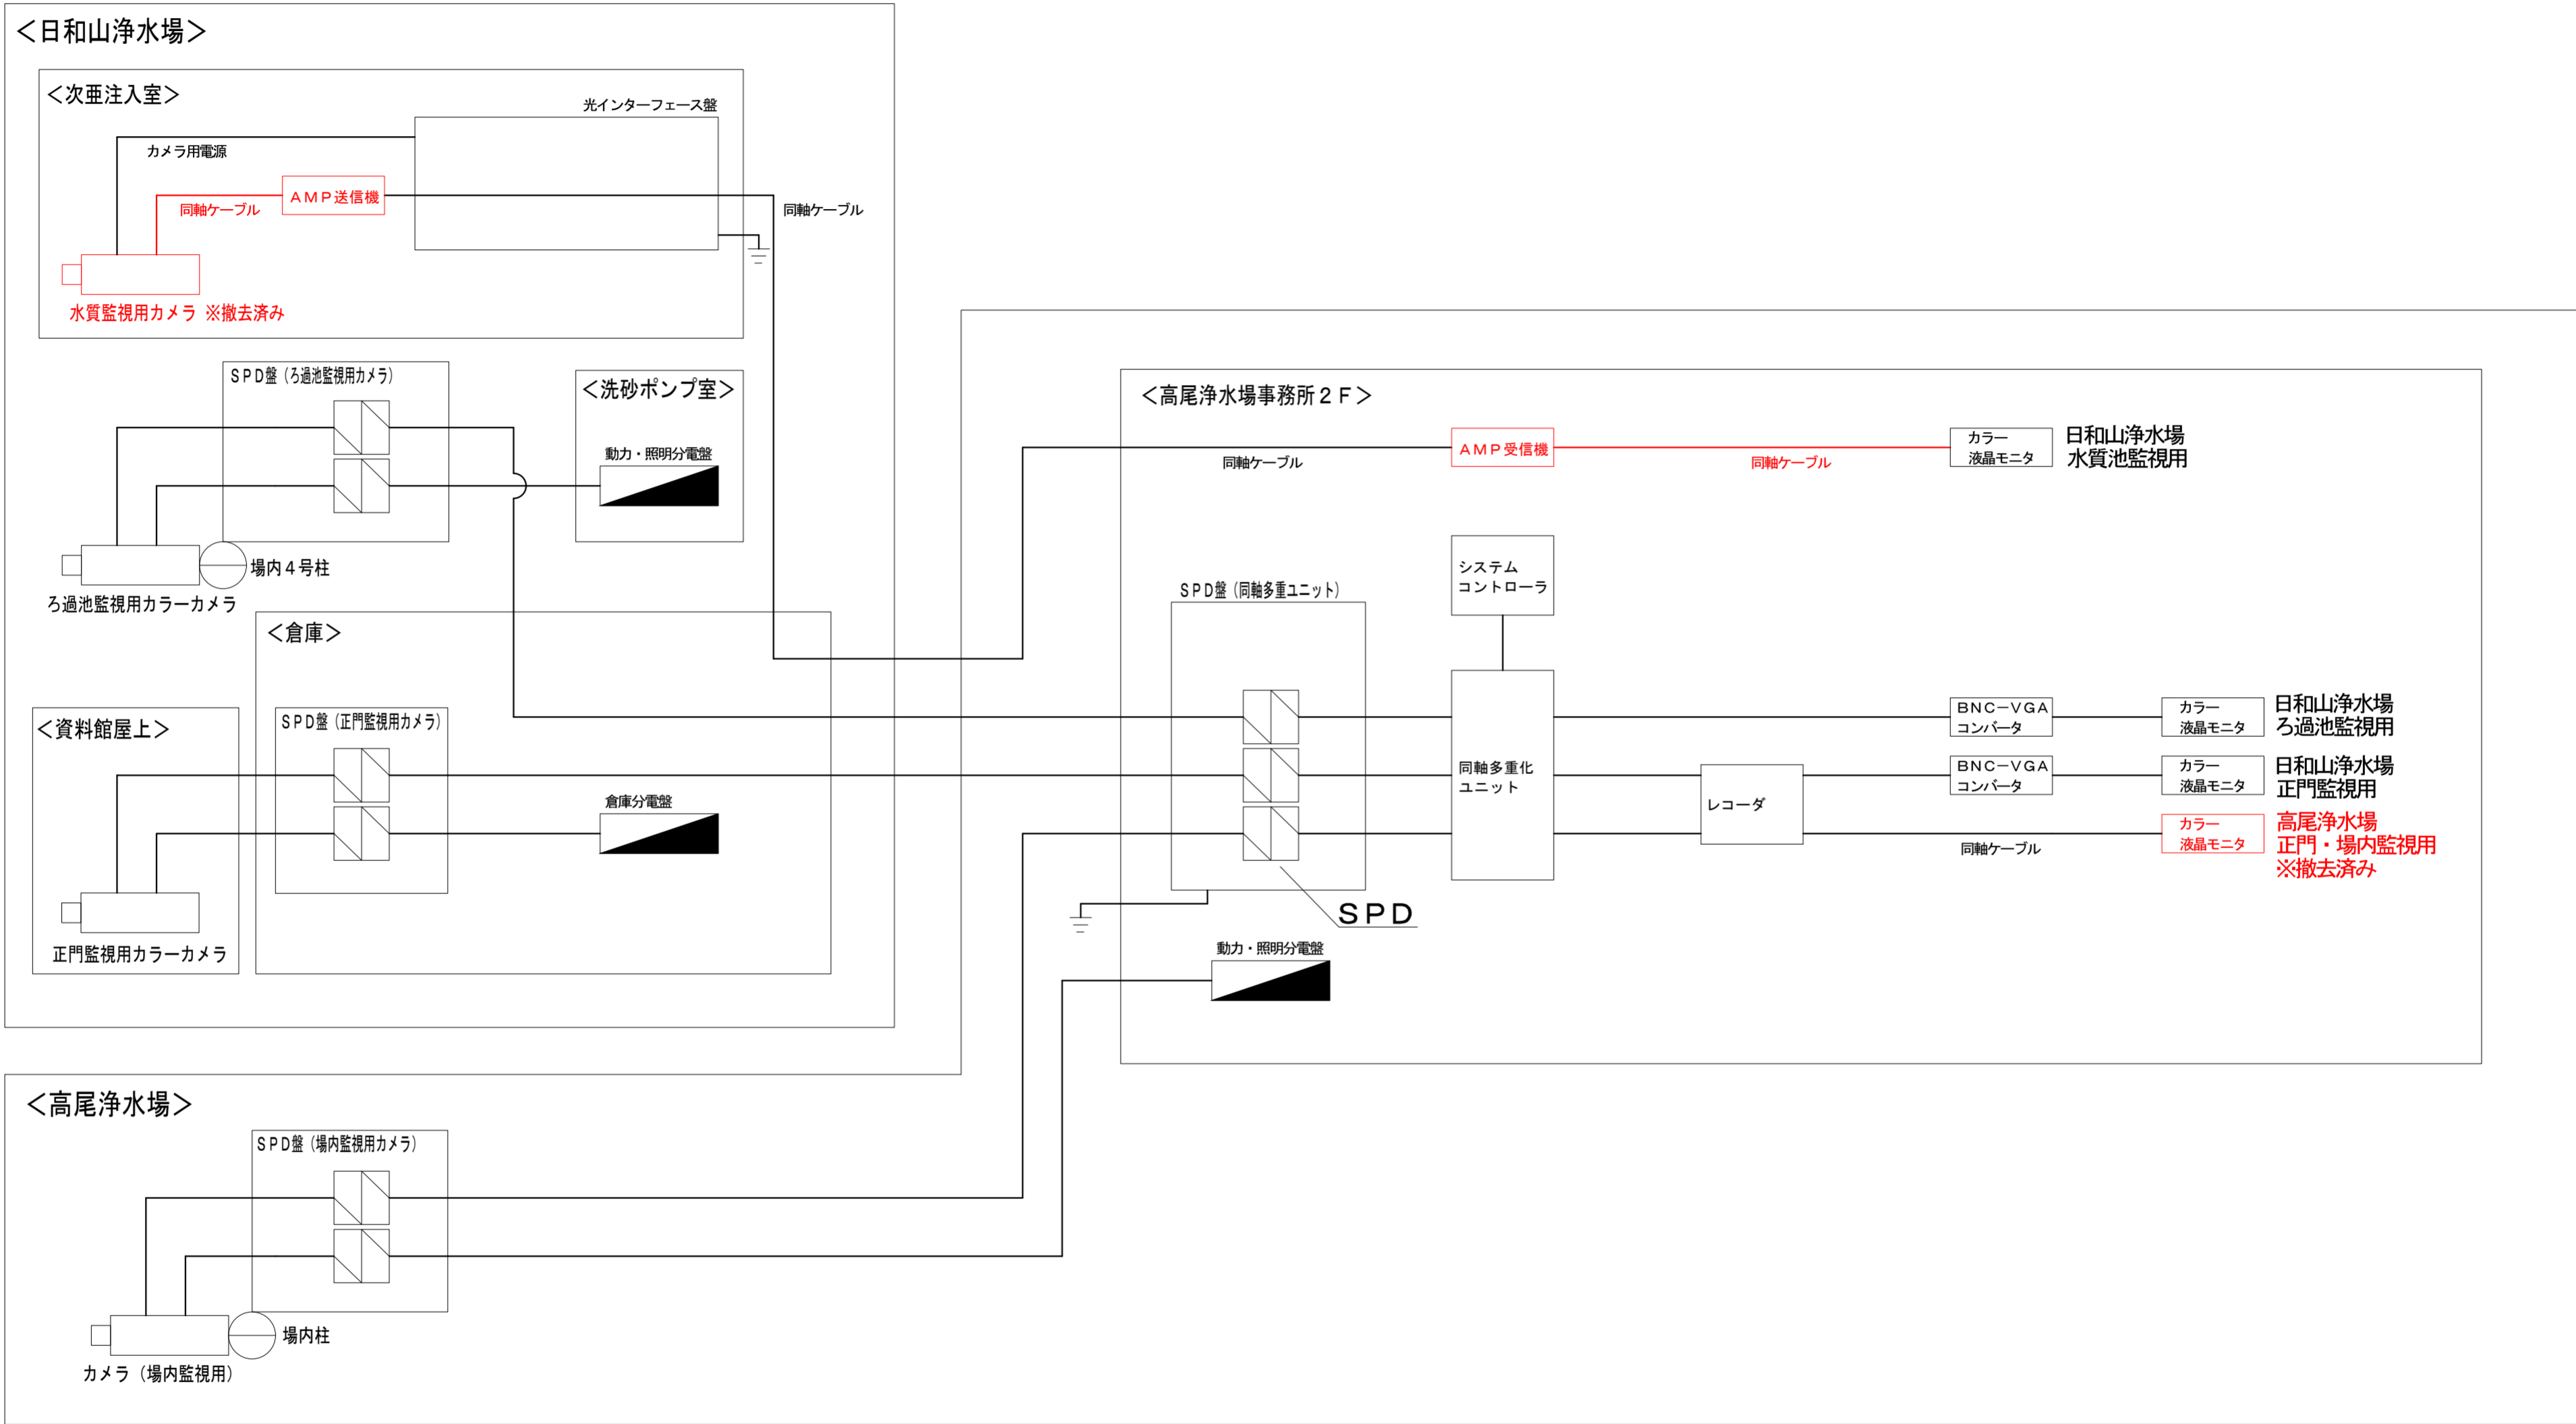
<日和山浄水場>

<次亜注入室>

光インターフェース盤

カメラ用電源

AMP送信機

同軸ケーブル

同軸ケーブル

水質監視用カメラ ※撤去済み

SPD盤（ろ過池監視用カメラ）

<洗砂ポンプ室>

動力・照明分電盤

場内４号柱

ろ過池監視用カラーカメラ

<倉庫>

<資料館屋上>

SPD盤（正門監視用カメラ）

倉庫分電盤

正門監視用カラーカメラ

<高尾浄水場事務所２F>

AMP受信機

同軸ケーブル

同軸ケーブル

カラー液晶モニタ

日和山浄水場 水質池監視用

システムコントローラ

SPD盤（同軸多重ユニット）

同軸多重化ユニット

BNC−VGAコンバータ

カラー液晶モニタ

日和山浄水場 ろ過池監視用

BNC−VGAコンバータ

カラー液晶モニタ

日和山浄水場 正門監視用

レコーダ

同軸ケーブル

カラー液晶モニタ

高尾浄水場 正門・場内監視用 ※撤去済み

SPD

動力・照明分電盤

<高尾浄水場>

SPD盤（場内監視用カメラ）

場内柱

カメラ（場内監視用）